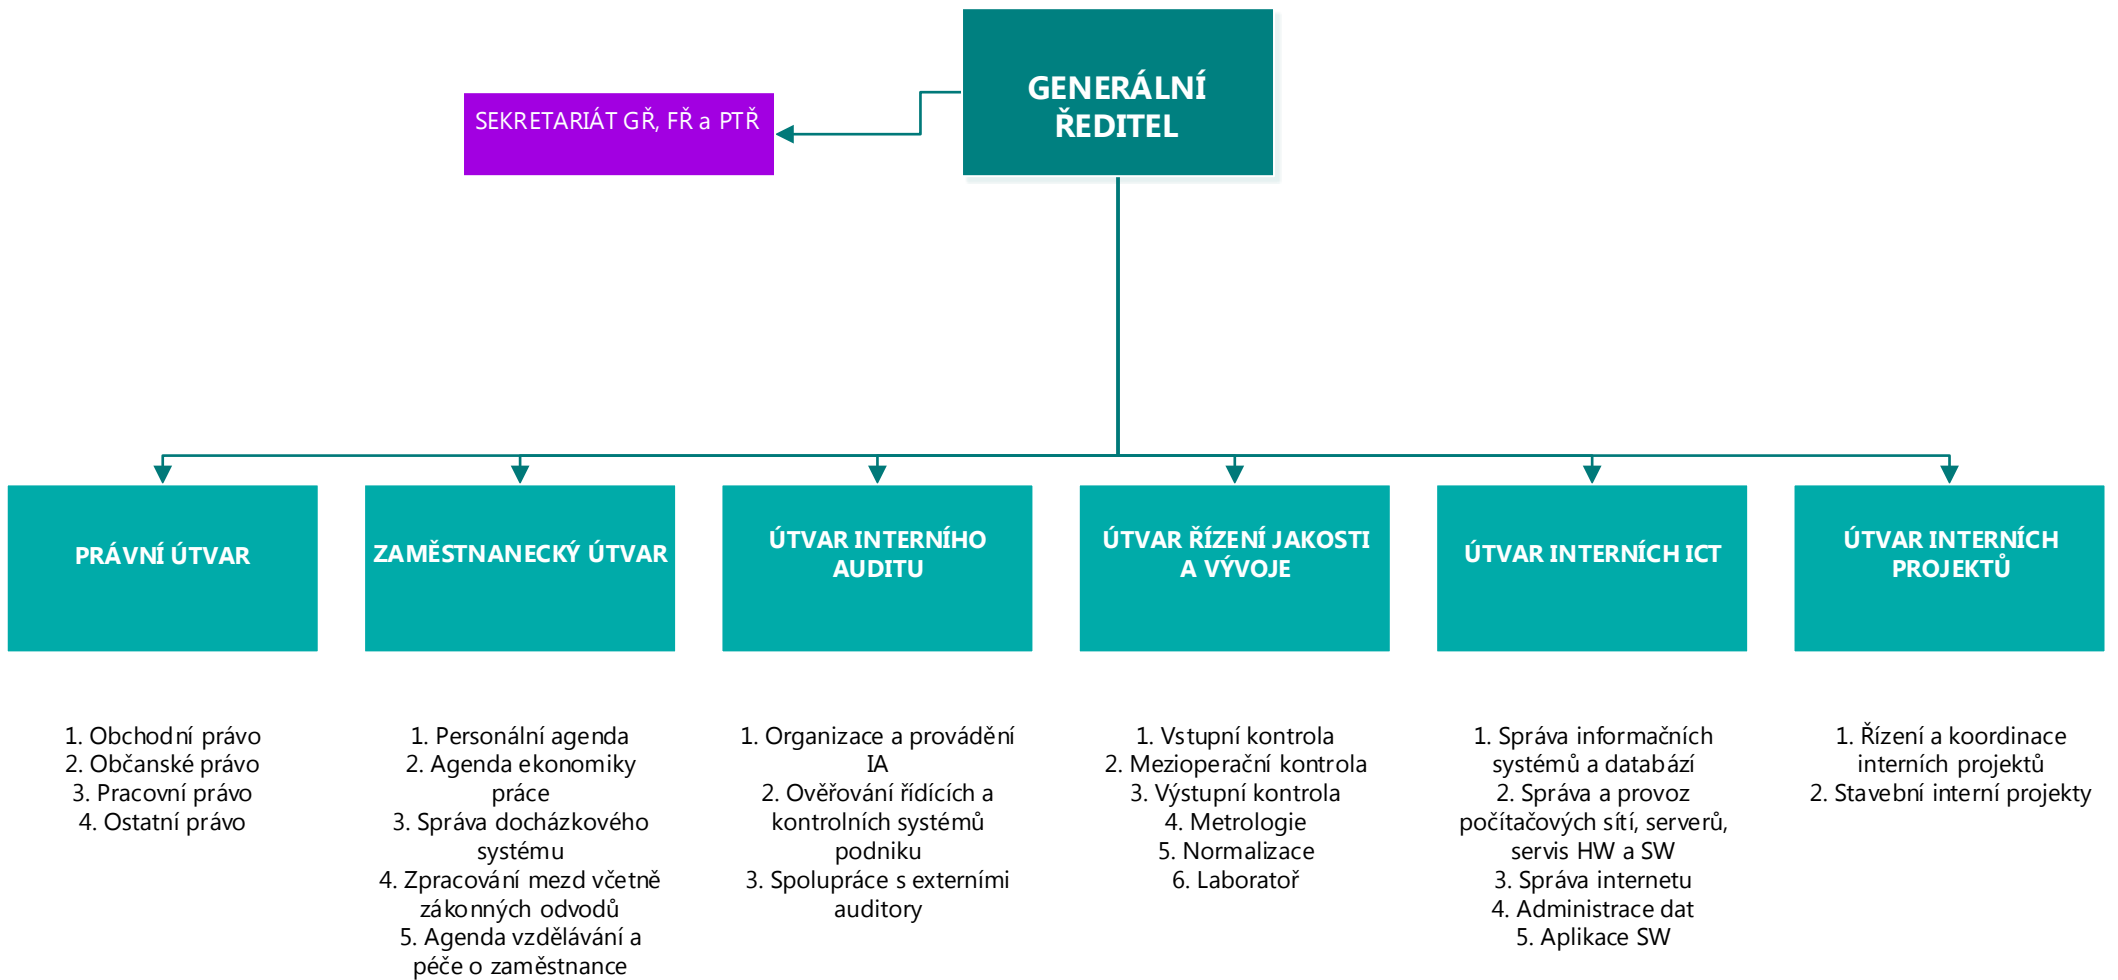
GENERÁLNÍ ŘEDITEL

SEKRETARIÁT GŘ, FŘ a PTŘ

PRÁVNÍ ÚTVAR

ZAMĚSTNANECKÝ ÚTVAR

ÚTVAR INTERNÍHO AUDITU

ÚTVAR ŘÍZENÍ JAKOSTI A VÝVOJE

ÚTVAR INTERNÍCH ICT

ÚTVAR INTERNÍCH PROJEKTŮ

1. Obchodní právo
2. Občanské právo
3. Pracovní právo
4. Ostatní právo

1. Personální agenda
2. Agenda ekonomiky práce
3. Správa docházkového systému
4. Zpracování mezd včetně zákonných odvodů
5. Agenda vzdělávání a péče o zaměstnance

1. Organizace a provádění IA
2. Ověřování řídících a kontrolních systémů podniku
3. Spolupráce s externími auditory

1. Vstupní kontrola
2. Mezioperační kontrola
3. Výstupní kontrola
4. Metrologie
5. Normalizace
6. Laboratoř

1. Správa informačních systémů a databází
2. Správa a provoz počítačových sítí, serverů, servis HW a SW
3. Správa internetu
4. Administrace dat
5. Aplikace SW

1. Řízení a koordinace interních projektů
2. Stavební interní projekty